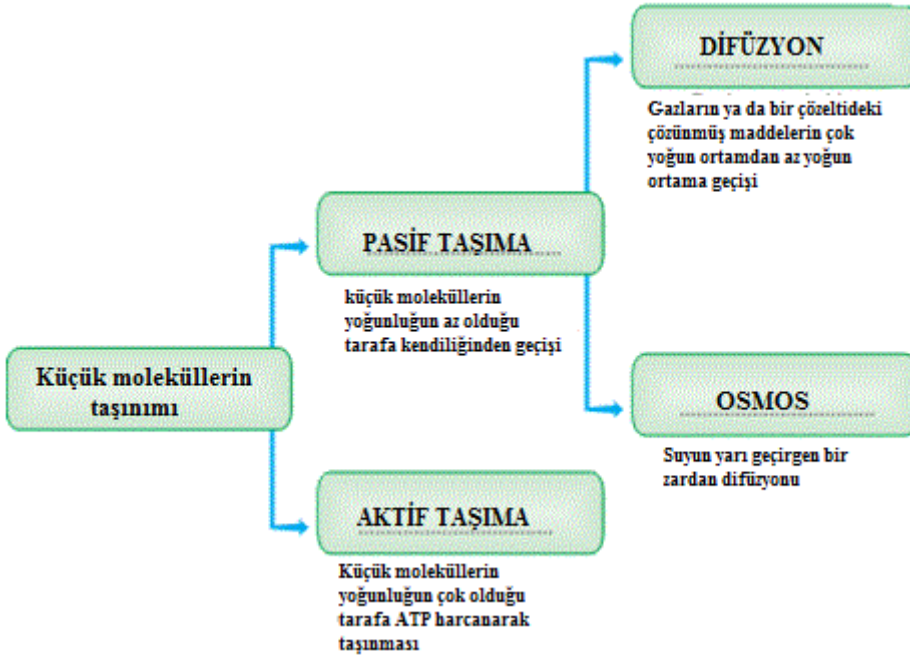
Küçük moleküllerin taşınımı

PASİF TAŞIMA

küçük moleküllerin yoğunluğun az olduğu tarafa kendiliğinden geçişi

DİFÜZYON

Gazların ya da bir çözeltideki çözünmüş maddelerin çok yoğun ortamdan az yoğun ortama geçişi

OSMOS

Suyun yarı geçirgen bir zardan difüzyonu

AKTİF TAŞIMA

Küçük moleküllerin yoğunluğun çok olduğu tarafa ATP harcanarak taşınması